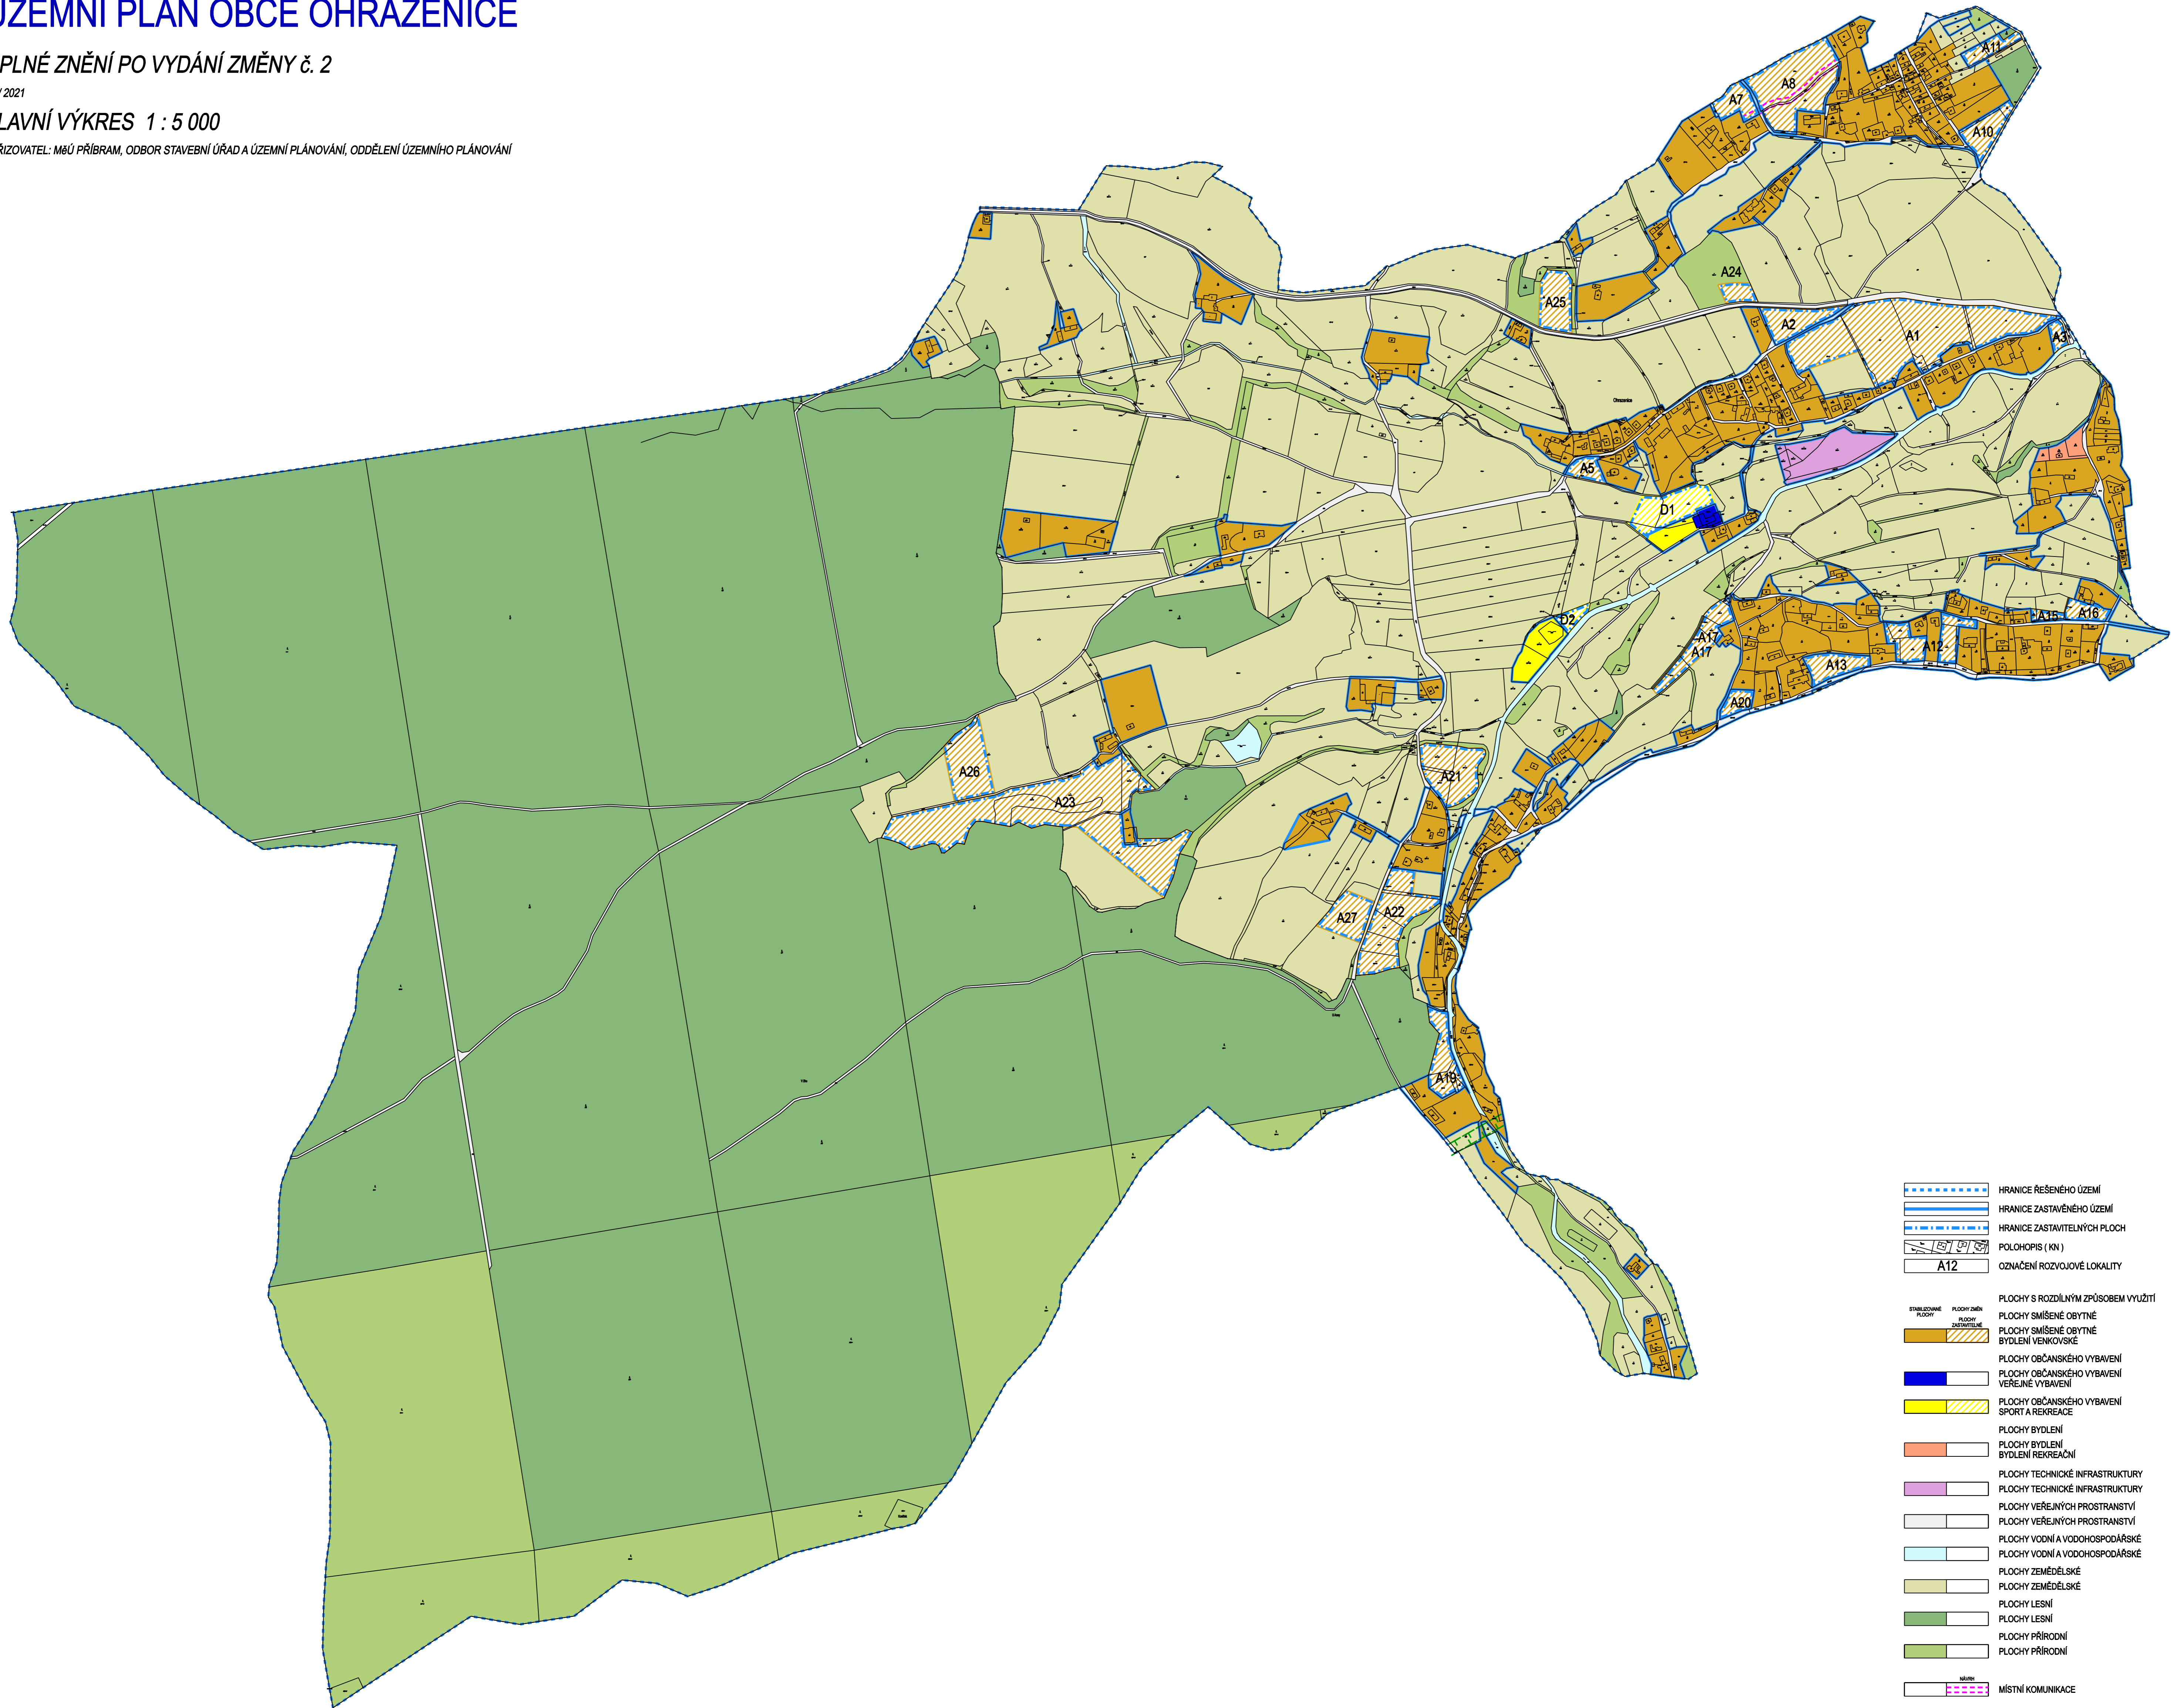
ÚZEMNÍ PLÁN OBCE OHRAZENICE

PLNÉ ZNĚNÍ PO VYDÁNÍ ZMĚNY č. 2

/ 2021

LAVNÍ VÝKRES 1 : 5 000

ŘIZOVATEL: MěÚ PŘÍBRAM, ODBOR STAVEBNÍ ÚŘAD A ÚZEMNÍ PLÁNOVÁNÍ, ODDĚLENÍ ÚZEMNÍHO PLÁNOVÁNÍ

A11
A8
A7
A10
A24
A25
A2
A1
A3
Ohrazenice
A5
D1
D2
A17
A17
A15
A16
A12
A13
A20
A26
A23
A21
A27
A22
A19

HRANICE ŘEŠENÉHO ÚZEMÍ
HRANICE ZASTAVĚNÉHO ÚZEMÍ
HRANICE ZASTAVITELNÝCH PLOCH
POLOHOPIS ( KN )
A12 OZNAČENÍ ROZVOJOVÉ LOKALITY

PLOCHY S ROZDÍLNÝM ZPŮSOBEM VYUŽITÍ
STABILIZOVANÉ PLOCHY
PLOCHY ZMĚN PLOCHY ZASTAVITELNÉ
PLOCHY SMÍŠENÉ OBYTNÉ
PLOCHY SMÍŠENÉ OBYTNÉ BYDLENÍ VENKOVSKÉ
PLOCHY OBČANSKÉHO VYBAVENÍ
PLOCHY OBČANSKÉHO VYBAVENÍ VEŘEJNÉ VYBAVENÍ
PLOCHY OBČANSKÉHO VYBAVENÍ SPORT A REKREACE
PLOCHY BYDLENÍ
PLOCHY BYDLENÍ BYDLENÍ REKREAČNÍ
PLOCHY TECHNICKÉ INFRASTRUKTURY
PLOCHY TECHNICKÉ INFRASTRUKTURY
PLOCHY VEŘEJNÝCH PROSTRANSTVÍ
PLOCHY VEŘEJNÝCH PROSTRANSTVÍ
PLOCHY VODNÍ A VODOHOSPODÁŘSKÉ
PLOCHY VODNÍ A VODOHOSPODÁŘSKÉ
PLOCHY ZEMĚDĚLSKÉ
PLOCHY ZEMĚDĚLSKÉ
PLOCHY LESNÍ
PLOCHY LESNÍ
PLOCHY PŘÍRODNÍ
PLOCHY PŘÍRODNÍ
NÁVRH
MÍSTNÍ KOMUNIKACE